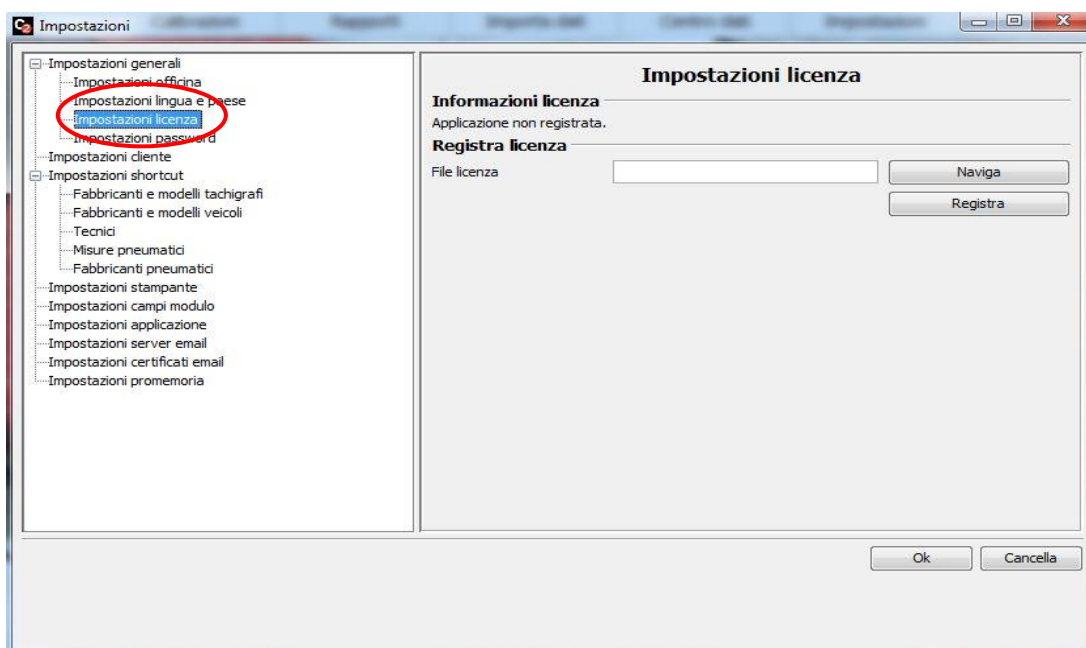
Impostazioni

Impostazioni generali
Impostazioni officina
Impostazioni lingua e paese
Impostazioni licenza
Impostazioni password
Impostazioni cliente
Impostazioni shortcut
Fabbricanti e modelli tachigrafi
Fabbricanti e modelli veicoli
Tecnici
Misure pneumatici
Fabbricanti pneumatici
Impostazioni stampante
Impostazioni campi modulo
Impostazioni applicazione
Impostazioni server email
Impostazioni certificati email
Impostazioni promemoria

Impostazioni licenza
Informazioni licenza
Applicazione non registrata.
Registra licenza
File licenza
Naviga
Registra

Ok
Cancella